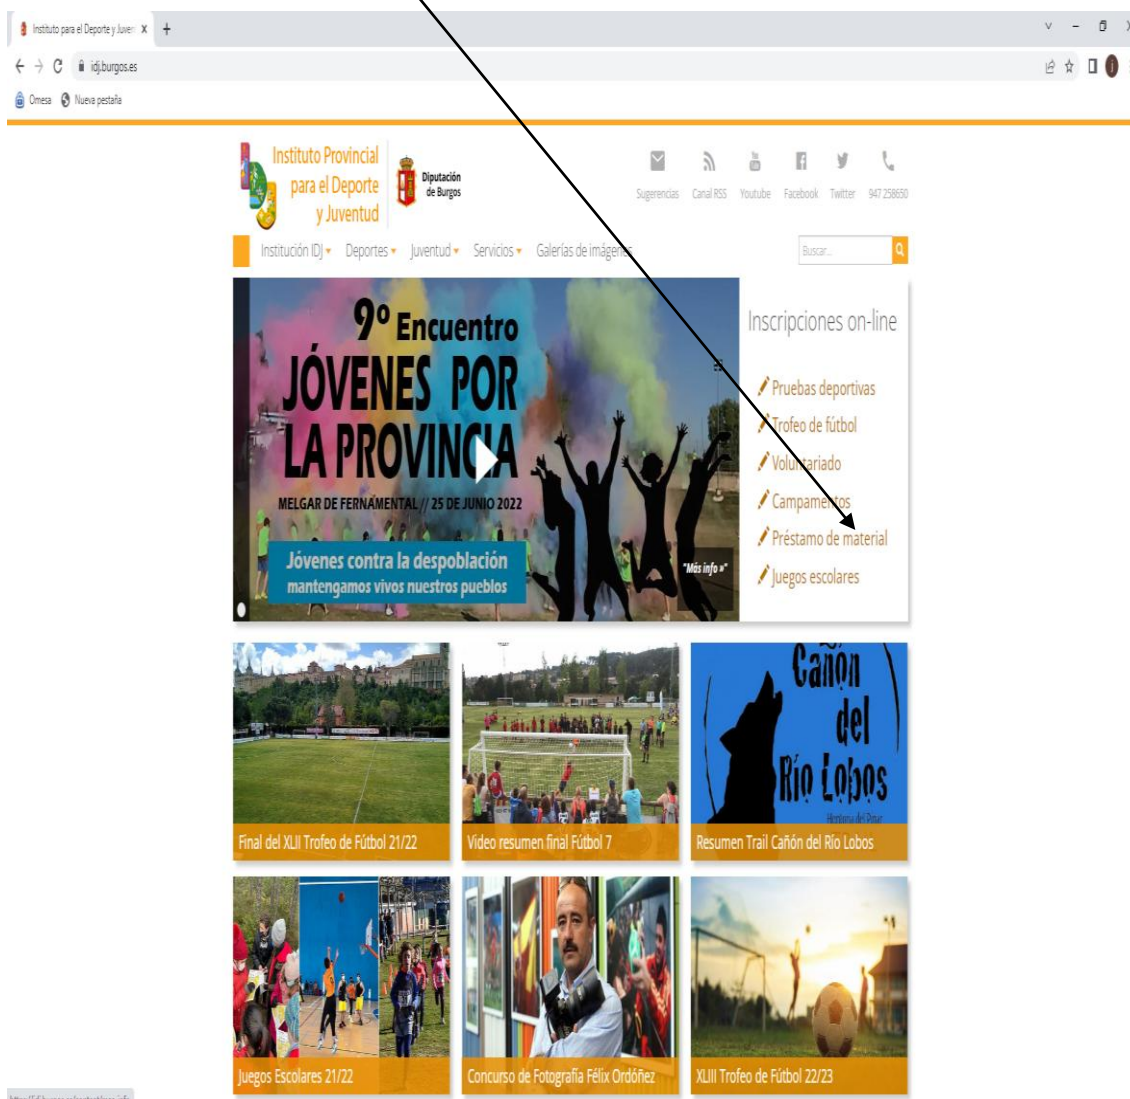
Instituto para el Deporte y Juver X +

idj.burgos.es

Omesa Nueva pestaña

Instituto Provincial para el Deporte y Juventud

Diputación de Burgos

Sugerencias Canal RSS Youtube Facebook Twitter 947 258650

Institución IDJ Deportes Juventud Servicios Galerías de imágenes

Buscar...

9º Encuentro JÓVENES POR LA PROVINCIA

MELGAR DE FERNAMENTAL // 25 DE JUNIO 2022

Jóvenes contra la despoblación mantengamos vivos nuestros pueblos

"Más info »"

Inscripciones on-line

Pruebas deportivas

Trofeo de fútbol

Voluntariado

Campamentos

Préstamo de material

Juegos escolares

Final del XLII Trofeo de Fútbol 21/22

Video resumen final Fútbol 7

Cañón del Río Lobos

Hontoria del Pinar

Resumen Trail Cañón del Río Lobos

Juegos Escolares 21/22

Concurso de Fotografía Félix Ordóñez

XLIII Trofeo de Fútbol 22/23